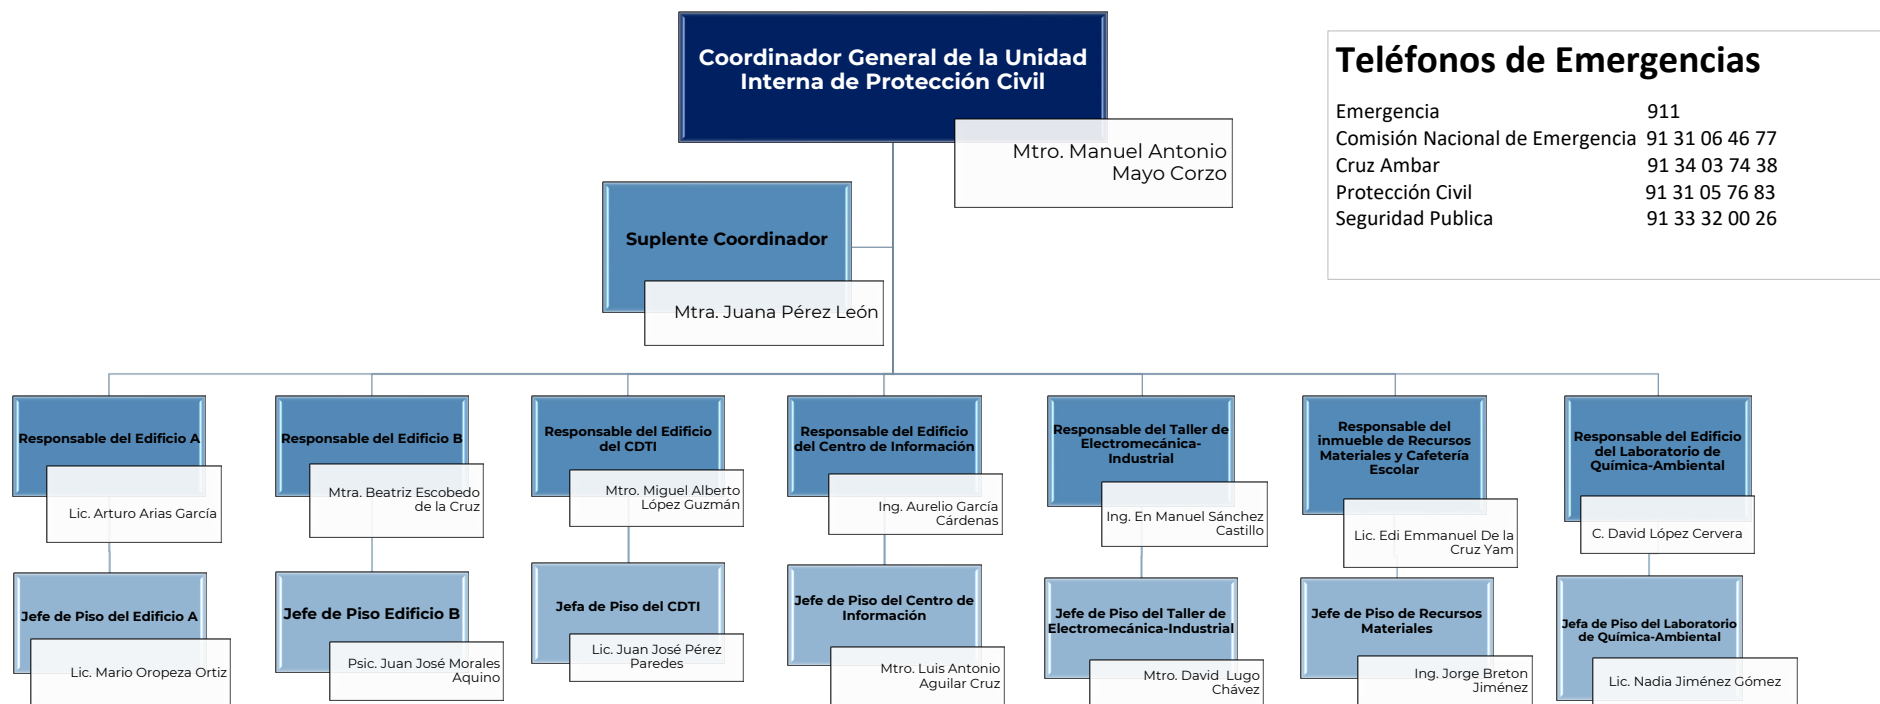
Coordinador General de la Unidad Interna de Protección Civil

Mtro. Manuel Antonio Mayo Corzo

Suplente Coordinador

Mtra. Juana Pérez León

Teléfonos de Emergencias

| | |
|---|---|
| Emergencia | 911 |
| Comisión Nacional de Emergencia | 91 31 06 46 77 |
| Cruz Ambar | 91 34 03 74 38 |
| Protección Civil | 91 31 05 76 83 |
| Seguridad Publica | 91 33 32 00 26 |

Responsable del Edificio A

Lic. Arturo Arias García

Jefe de Piso del Edificio A

Lic. Mario Oropeza Ortiz

Responsable del Edificio B

Mtra. Beatriz Escobedo de la Cruz

Jefe de Piso Edificio B

Psic. Juan José Morales Aquino

Responsable del Edificio del CDTI

Mtro. Miguel Alberto López Guzmán

Jefa de Piso del CDTI

Lic. Juan José Pérez Paredes

Responsable del Edificio del Centro de Información

Ing. Aurelio García Cárdenas

Jefe de Piso del Centro de Información

Mtro. Luis Antonio Aguilar Cruz

Responsable del Taller de Electromecánica-Industrial

Ing. En Manuel Sánchez Castillo

Jefe de Piso del Taller de Electromecánica-Industrial

Mtro. David Lugo Chávez

Responsable del inmueble de Recursos Materiales y Cafetería Escolar

Lic. Edi Emmanuel De la Cruz Yam

Jefe de Piso de Recursos Materiales

Ing. Jorge Breton Jiménez

Responsable del Edificio del Laboratorio de Química-Ambiental

C. David López Cervera

Jefa de Piso del Laboratorio de Química-Ambiental

Lic. Nadia Jiménez Gómez